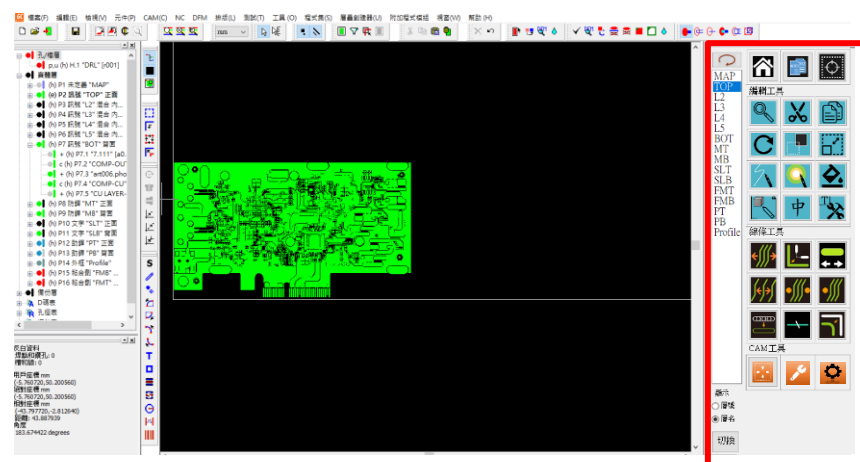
檔案(F) 編輯(E) 檢視(V) 元件(P) CAM(C) NC DFM 排版(L) 測試(T) 工具(O) 程式表(S) 層疊創建器(U) 附加程式模組 視窗(W) 幫助(H)

mm

孔/檔層
p.u (h) H.1 "DRL" [r001]
層疊層
(h) P1 未定義 "MAP"
(e) P2 訊號 "TOP" 正面
(h) P3 訊號 "L2" 混合 內...
(h) P4 訊號 "L3" 混合 內...
(h) P5 訊號 "L4" 混合 內...
(h) P6 訊號 "L5" 混合 內...
(h) P7 訊號 "BOT" 背面
+ (h) P7.1 "7.111" [a0...
c (h) P7.2 "COMP-OU"...
+ (h) P7.3 "art006.pho...
c (h) P7.4 "COMP-CU"...
+ (h) P7.5 "CU LAYER-...
(h) P8 防銲 "MT" 正面
(h) P9 防銲 "MB" 背面
(h) P10 文字 "SLT" 正面
(h) P11 文字 "SLB" 背面
(h) P12 防銲 "PT" 正面
(h) P13 防銲 "PB" 背面
(h) P14 外框 "Profile"
(h) P15 組合劑 "FMB" ...
(h) P16 組合劑 "FMT" ...
備份層
D碼表
孔檔表

來自資料
模動相機孔: 8
標記點: 0
用戶座標 mm
(-5.760720,50.200560)
絕對座標 mm
(-5.760720,50.200560)
相對座標 mm
(-43.797720,-2.812640)
距離: 43.887938
角度
183.674422 degrees

MAP
TOP
L2
L3
L4
L5
BOT
MT
MB
SLT
SLB
FMT
FMB
PT
PB
Profile

編輯工具
中
線路工具
CAM工具
顯示
○ 層號
◉ 層名
切換